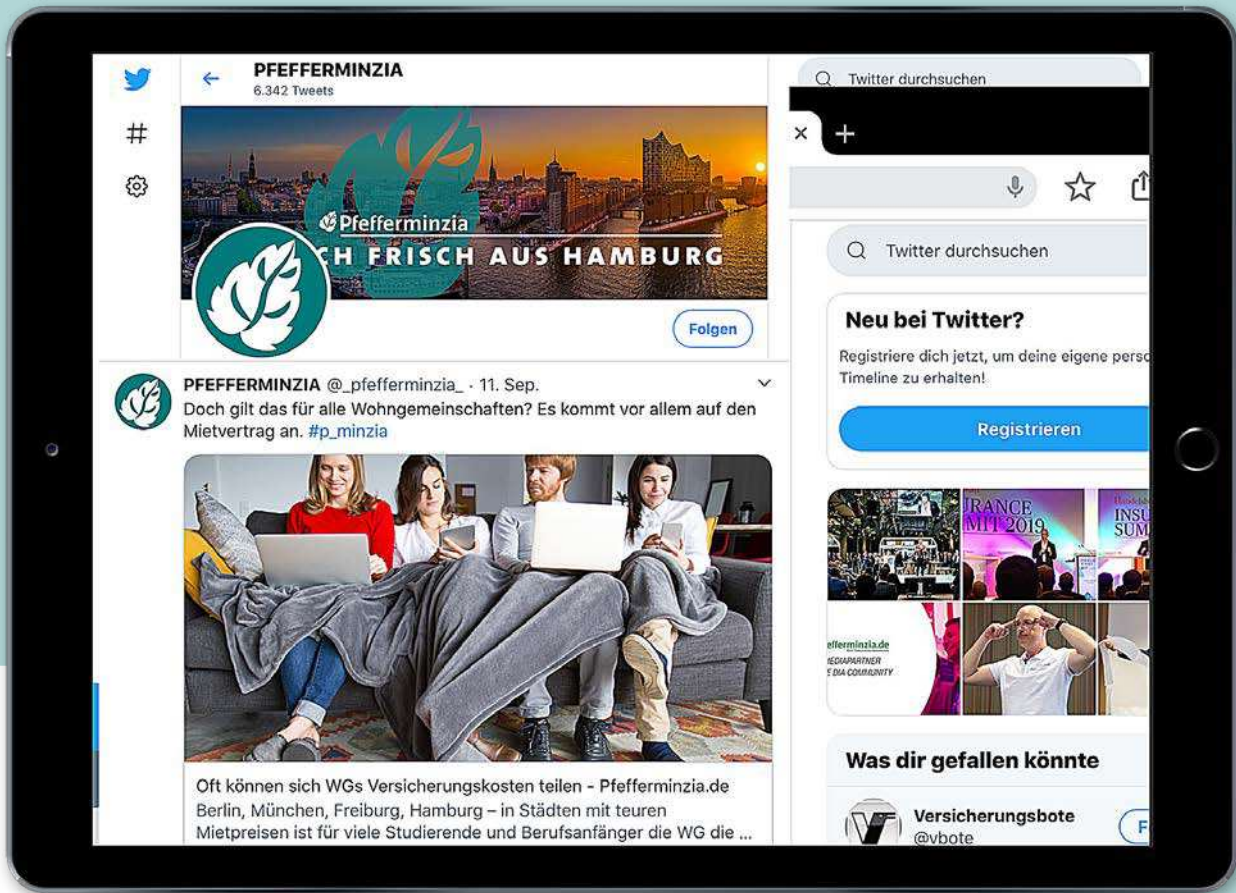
PFEFFERMINZIA
6.342 Tweets

Twitter durchsuchen

#

Pfefferminzia
CH FRISCH AUS HAMBURG

Folgen

Twitter durchsuchen

Neu bei Twitter?

Registriere dich jetzt, um deine eigene perso Timeline zu erhalten!

Registrieren

PFEFFERMINZIA @_pfefferminzia_ · 11. Sep.
Doch gilt das für alle Wohngemeinschaften? Es kommt vor allem auf den Mietvertrag an. #p_minzia

URANCE MIT 2019

INSU SUM

efferminzia.de
MEDIAPARTNER
E DIA COMMUNITY

Oft können sich WGs Versicherungskosten teilen - Pfefferminzia.de
Berlin, München, Freiburg, Hamburg – in Städten mit teuren Mietpreisen ist für viele Studierende und Berufsanfänger die WG die ...

Was dir gefallen könnte

Versicherungsbote
@vbote

F